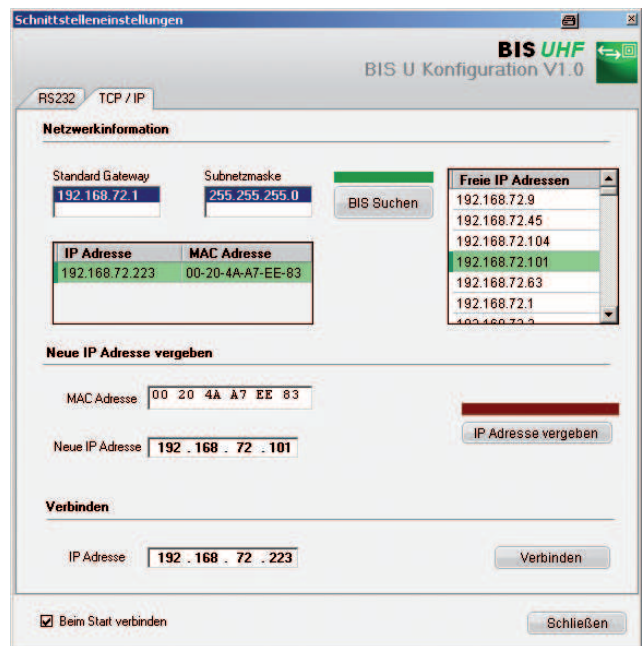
Schnittstelleneinstellungen

BIS UHF
BIS U Konfiguration V1.0

RS232 TCP / IP

Netzwerkinformation

Standard Gateway
192.168.72.1

Subnetzmaske
255.255.255.0

BIS Suchen

| IP Adresse | MAC Adresse |
|---|---|
| 192.168.72.223 | 00-20-4A-A7-EE-83 |

| Freie IP Adressen |
|---|
| 192.168.72.9 |
| 192.168.72.45 |
| 192.168.72.104 |
| 192.168.72.101 |
| 192.168.72.63 |
| 192.168.72.1 |
| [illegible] |

Neue IP Adresse vergeben

MAC Adresse 00 20 4A A7 EE 83

Neue IP Adresse 192 . 168 . 72 . 101

IP Adresse vergeben

Verbinden

IP Adresse 192 . 168 . 72 . 223

Verbinden

Beim Start verbinden

Schließen